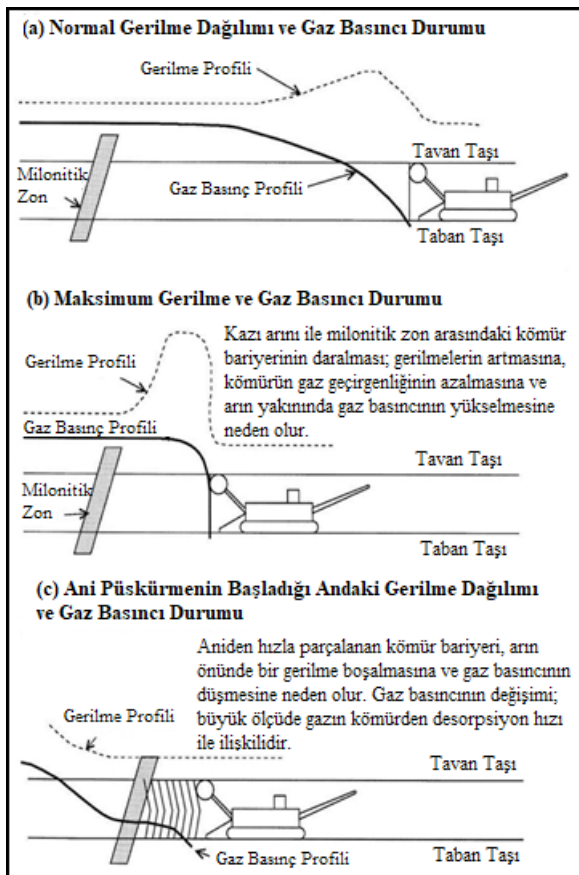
(a) Normal Gerilme Dağılımı ve Gaz Basıncı Durumu

Gerilme Profili

Tavan Taşı

Milonitik Zon

Gaz Basınç Profili

Taban Taşı

(b) Maksimum Gerilme ve Gaz Basıncı Durumu

Gerilme Profili

Kazı arını ile milonitik zon arasındaki kömür bariyerinin daralması; gerilmelerin artmasına, kömürün gaz geçirgenliğinin azalmasına ve arın yakınında gaz basıncının yükselmesine neden olur.

Gaz Basınç Profili

Tavan Taşı

Milonitik Zon

Taban Taşı

(c) Ani Püskürmenin Başladığı Andaki Gerilme Dağılımı ve Gaz Basıncı Durumu

Aniden hızla parçalanan kömür bariyeri, arın önünde bir gerilme boşalmasına ve gaz basıncının düşmesine neden olur. Gaz basıncının değişimi; büyük ölçüde gazın kömürden desorpsiyon hızı ile ilişkilidir.

Gerilme Profili

Tavan Taşı

Gaz Basınç Profili

Taban Taşı